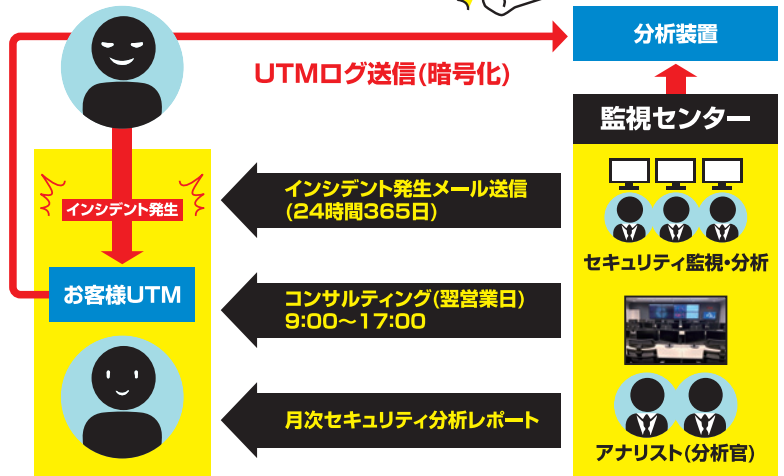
分析装置

UTMログ送信(暗号化)

監視センター

インシデント発生

インシデント発生メール送信
(24時間365日)

セキュリティ監視・分析

お客様UTM

コンサルティング(翌営業日)
9:00～17:00

月次セキュリティ分析レポート

アナリスト(分析官)